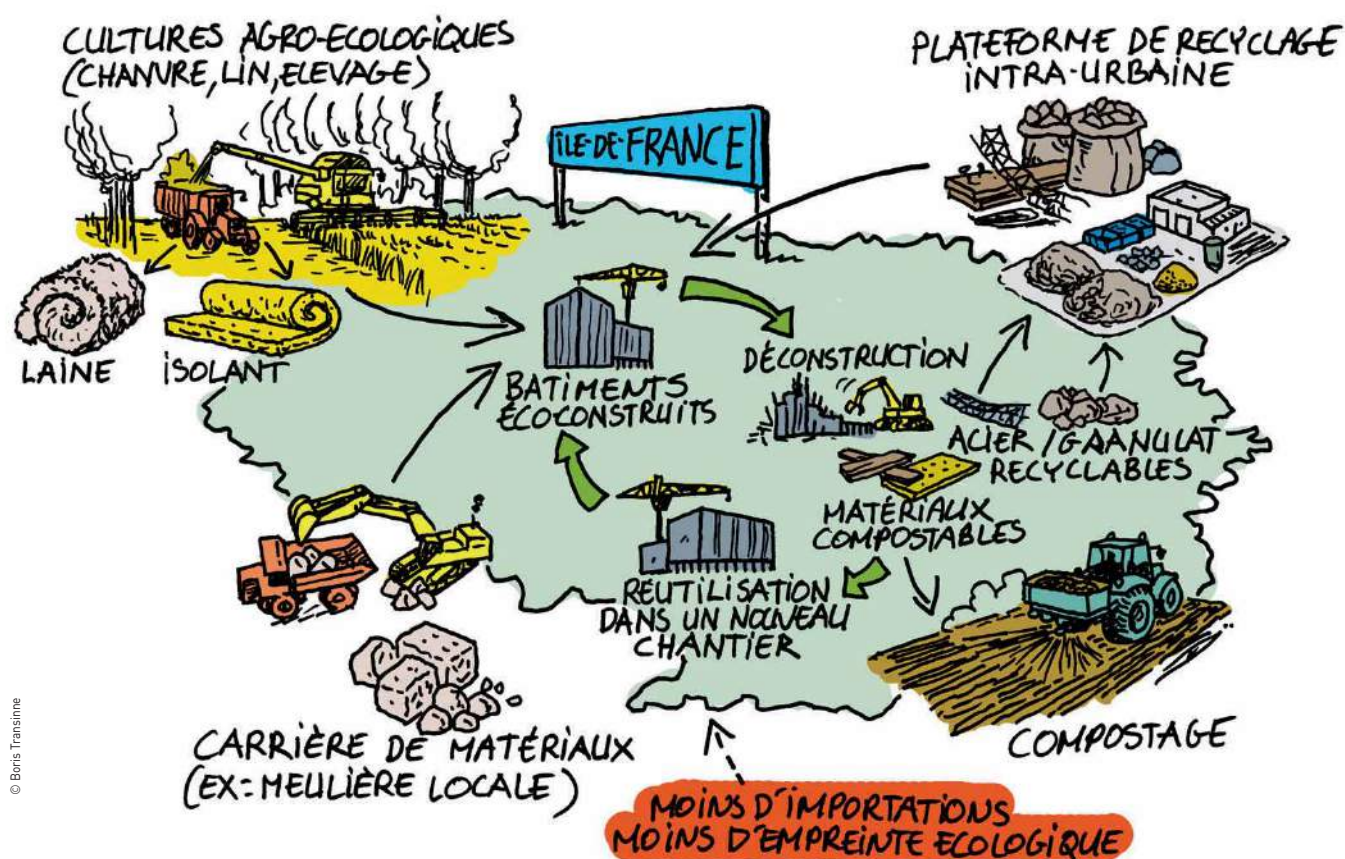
CULTURES AGRO-ECOLOGIQUES (CHANVRE, LIN, ELEVAGE)

PLATEFORME DE RECYCLAGE INTRA-URBAINE

ÎLE-DE-FRANCE

LAINE

ISOLANT

BATIMENTS ÉCOCONSTRUITS

DÉCONSTRUCTION

ACIER / GRANULAT RECYCLABLES

MATÉRIAUX COMPOSTABLES

RÉUTILISATION DANS UN NOUVEAU CHANTIER

COMPOSTAGE

CARRIÈRE DE MATÉRIAUX (EX: MEULIÈRE LOCALE)

MOINS D'IMPORTATIONS MOINS D'EMPREINTE ECOLOGIQUE

© Boris Transinne